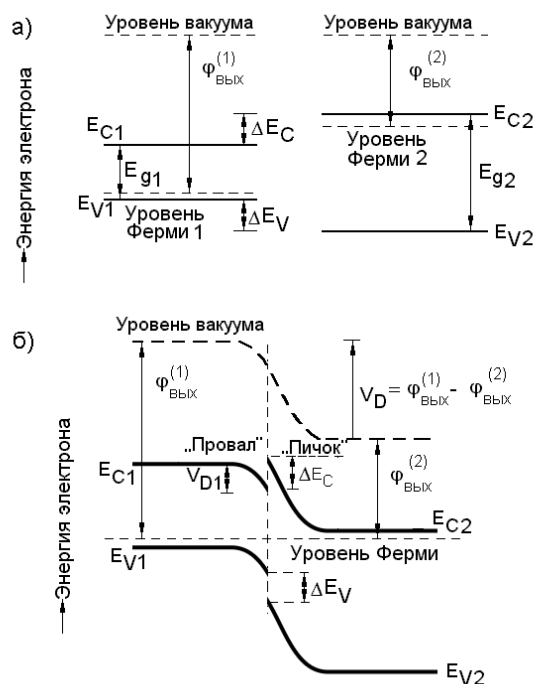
а)

Уровень вакуума

$\varphi^{(1)}_{\text{вых}}$

$E_{C1}$

$\Delta E_C$

$E_{g1}$

$E_{V1}$

Уровень Ферми 1

$\Delta E_V$

Уровень вакуума

$\varphi^{(2)}_{\text{вых}}$

$E_{C2}$

Уровень Ферми 2

$E_{g2}$

$E_{V2}$

Энергия электрона

б)

Уровень вакуума

$\varphi^{(1)}_{\text{вых}}$

$V_D = \varphi^{(1)}_{\text{вых}} - \varphi^{(2)}_{\text{вых}}$

„Провал"

„Пичок"

$E_{C1}$

$V_{D1}$

$\Delta E_C$

$\varphi^{(2)}_{\text{вых}}$

$E_{C2}$

$E_{V1}$

Уровень Ферми

$\Delta E_V$

$E_{V2}$

Энергия электрона